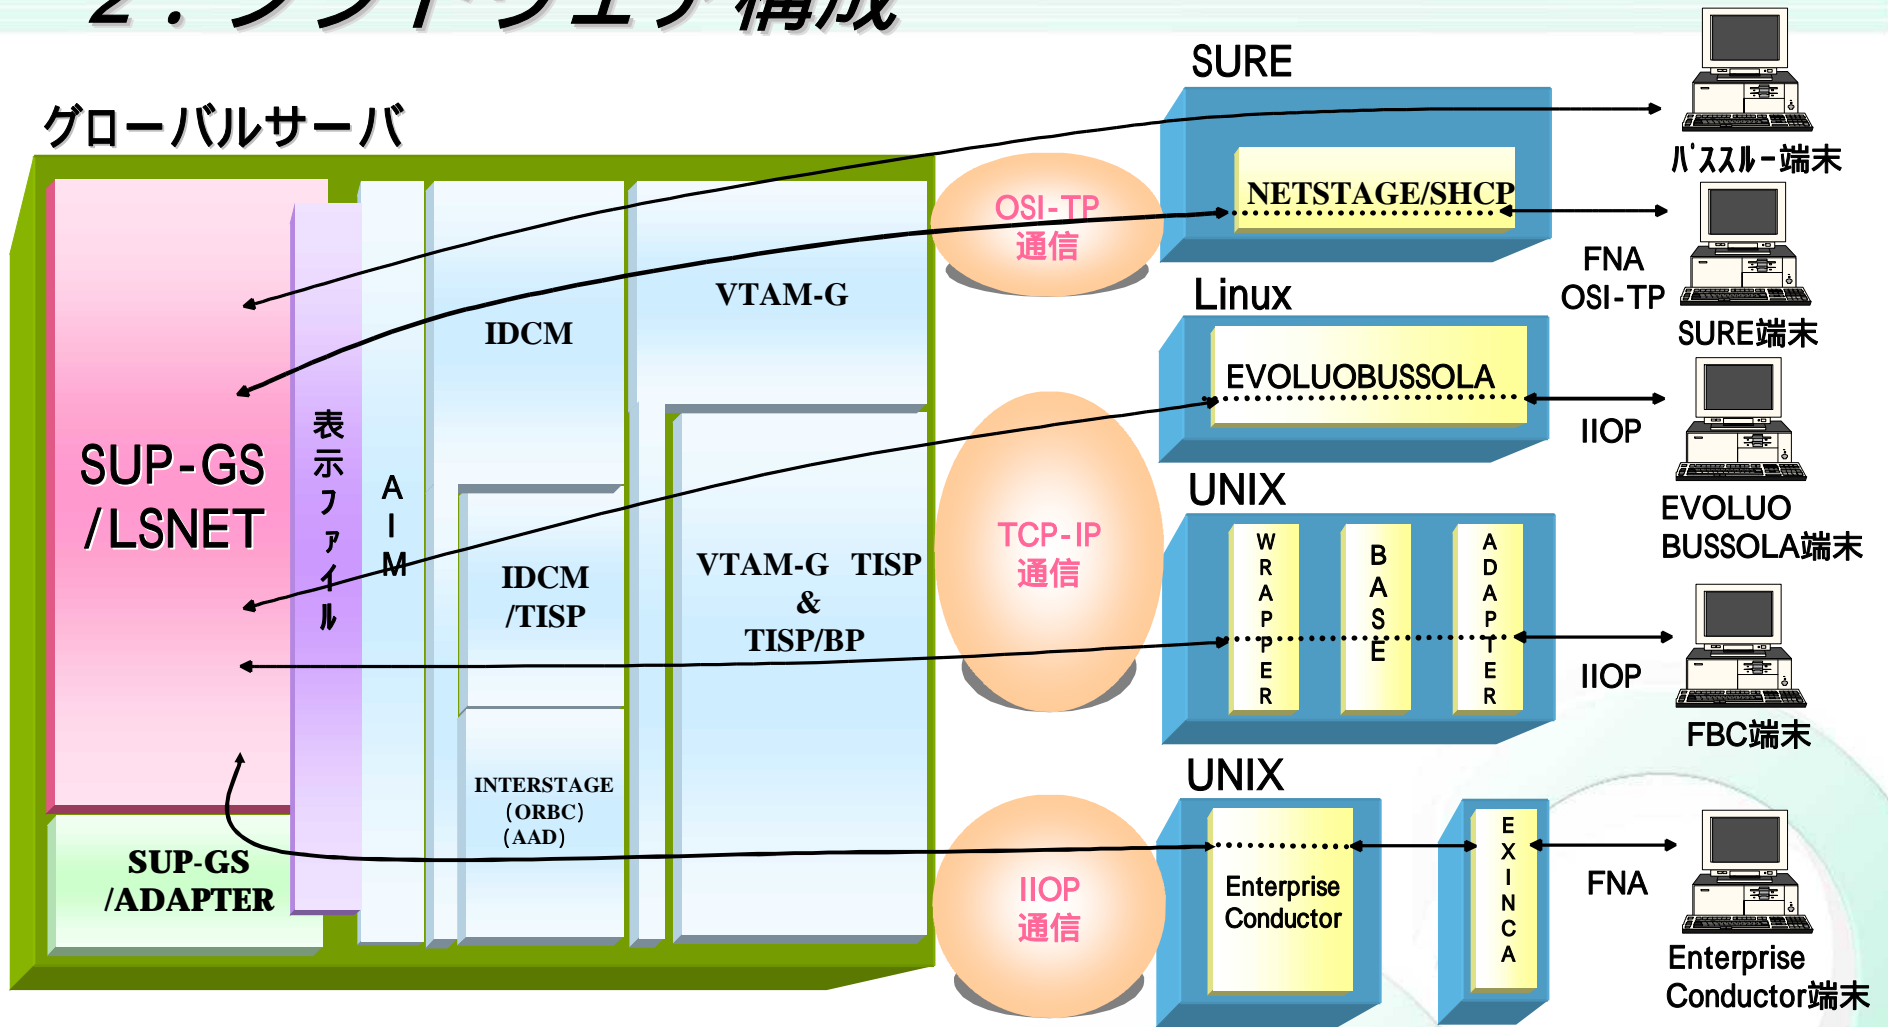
２．ソフトウェア構成

グローバルサーバ

SUP-GS /LSNET

SUP-GS /ADAPTER

表示ファイル

AIM

IDCM

IDCM /TISP

INTERSTAGE (ORBC) (AAD)

VTAM-G

VTAM-G TISP & TISP/BP

OSI-TP 通信

TCP-IP 通信

IIOP 通信

SURE

NETSTAGE/SHCP

Linux

EVOLUOBUSSOLA

UNIX

WRAPPER

BASE

ADAPTER

UNIX

Enterprise Conductor

EXINCA

パススルー端末

FNA OSI-TP

SURE端末

IIOP

EVOLUO BUSSOLA端末

IIOP

FBC端末

FNA

Enterprise Conductor端末